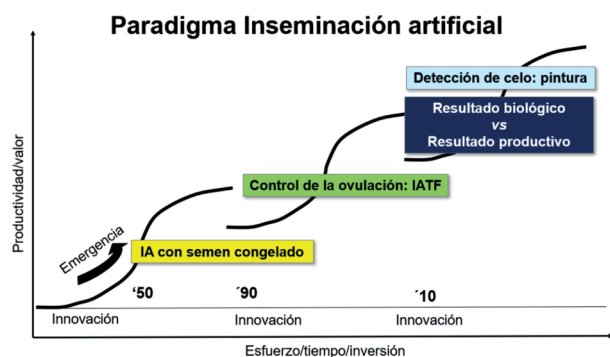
Paradigma Inseminación artificial

Detección de celo: pintura

Resultado biológico
vs
Resultado productivo

Control de la ovulación: IATF

Emergencia

IA con semen congelado

Productividad/valor

'50

´90

´10

Innovación

Innovación

Innovación

Esfuerzo/tiempo/inversión